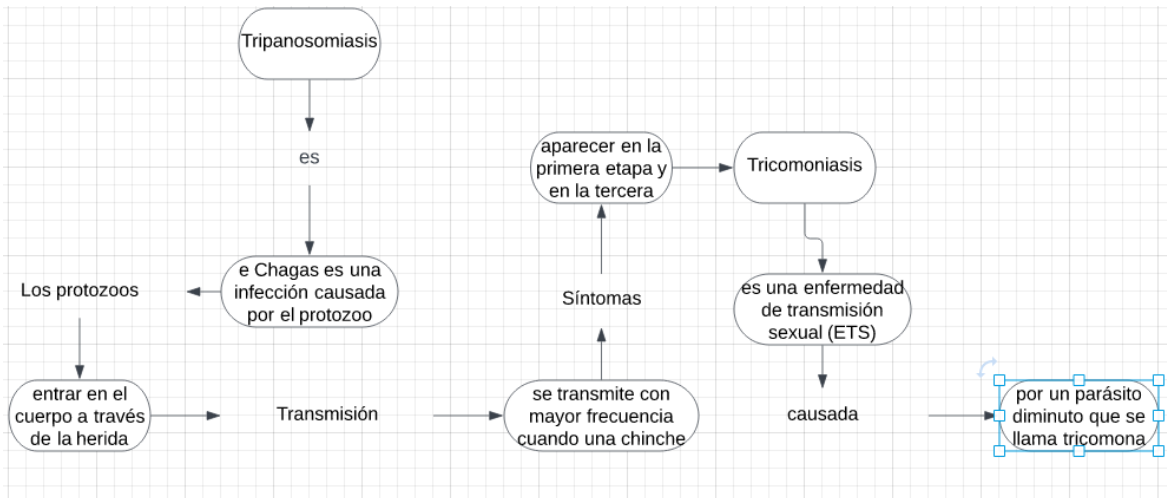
Tripanosomiasis

es

e Chagas es una infección causada por el protozoo

Los protozoos

entrar en el cuerpo a través de la herida

Transmisión

se transmite con mayor frecuencia cuando una chinche

Síntomas

aparecer en la primera etapa y en la tercera

Tricomoniasis

es una enfermedad de transmisión sexual (ETS)

causada

por un parásito diminuto que se llama tricomona